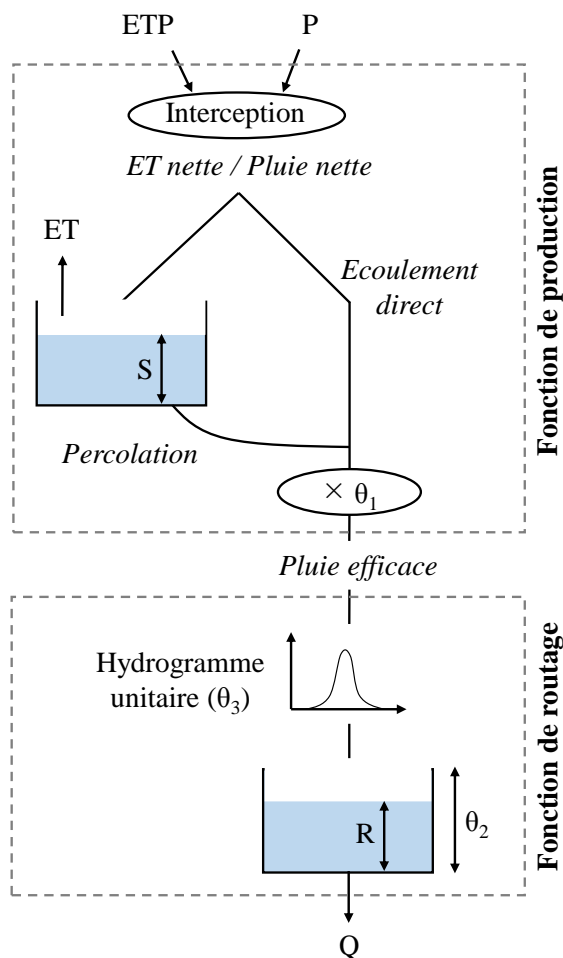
ETP
P
Interception
ET nette / Pluie nette
ET
Ecoulement direct
S
Percolation
$\times \theta_1$
Fonction de production
Pluie efficace
Hydrogramme unitaire ($\theta_3$)
R
$\theta_2$
Fonction de routage
Q